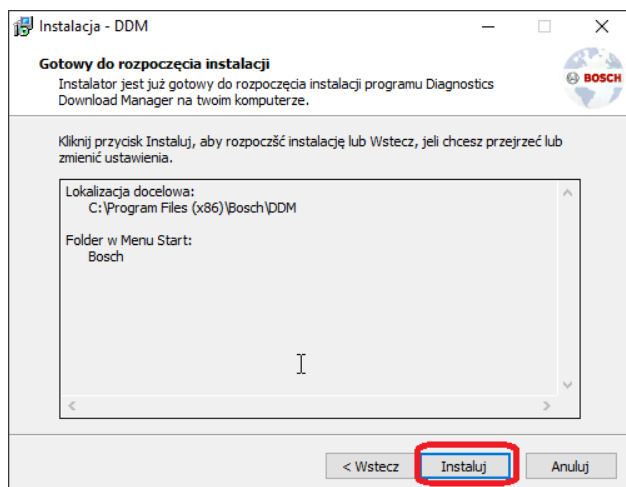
Instalacja - DDM

Gotowy do rozpoczęcia instalacji

Instalator jest już gotowy do rozpoczęcia instalacji programu Diagnostics Download Manager na twoim komputerze.

BOSCH

Kliknij przycisk Instaluj, aby rozpocząć instalację lub Wstecz, jeli chcesz przejrzeć lub zmienić ustawienia.

Lokalizacja docelowa:
C:\Program Files (x86)\Bosch\DDM

Folder w Menu Start:
Bosch

< Wstecz
Instaluj
Anuluj